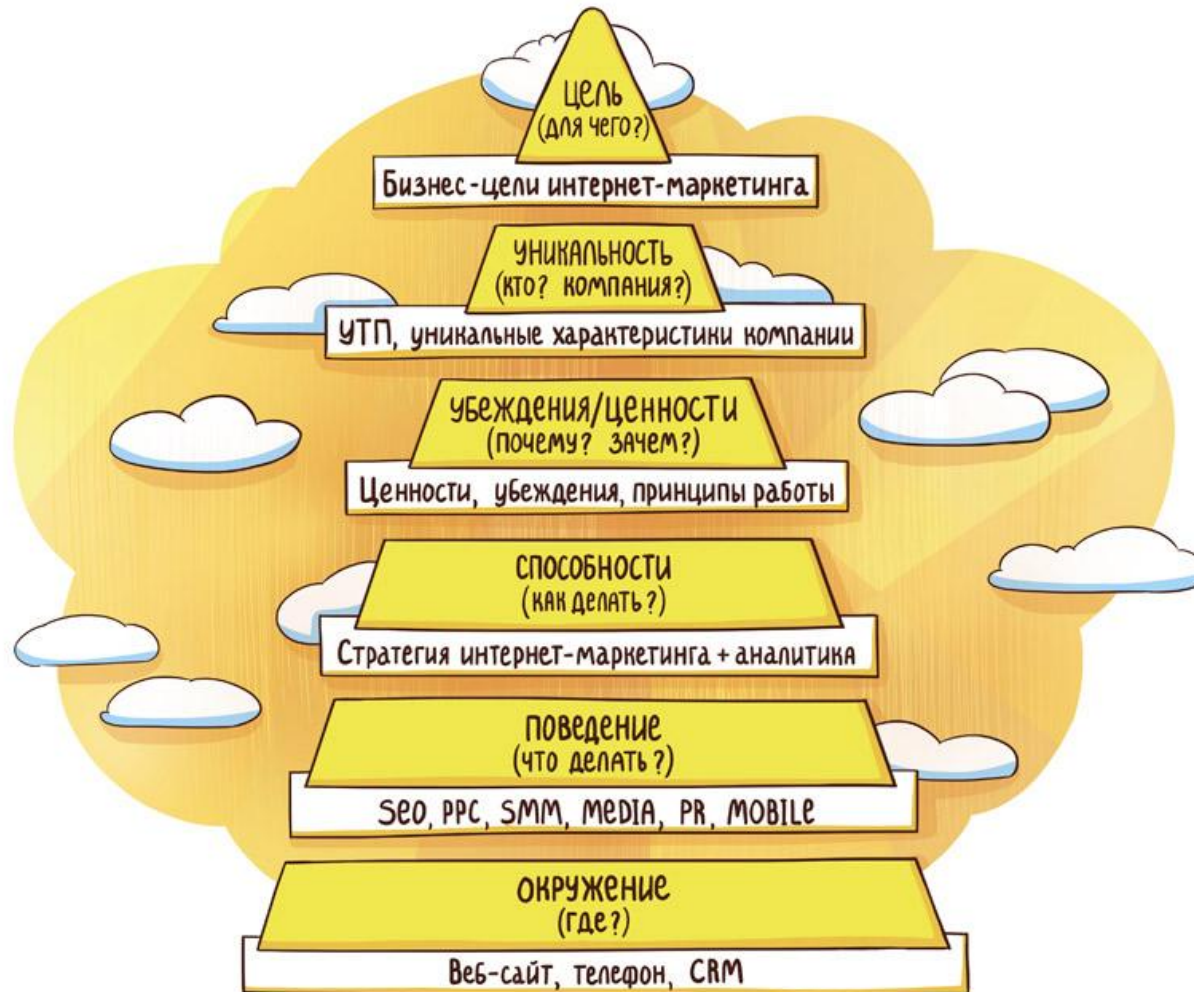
ЦЕЛЬ
(ДЛЯ ЧЕГО?)

Бизнес-цели интернет-маркетинга

УНИКАЛЬНОСТЬ
(КТО? КОМПАНИЯ?)

УТП, уникальные характеристики компании

УБЕЖДЕНИЯ/ЦЕННОСТИ
(ПОЧЕМУ? ЗАЧЕМ?)

Ценности, убеждения, принципы работы

СПОСОБНОСТИ
(КАК ДЕЛАТЬ?)

Стратегия интернет-маркетинга + аналитика

ПОВЕДЕНИЕ
(ЧТО ДЕЛАТЬ?)

SEO, PPC, SMM, MEDIA, PR, MOBILE

ОКРУЖЕНИЕ
(ГДЕ?)

Веб-сайт, телефон, CRM